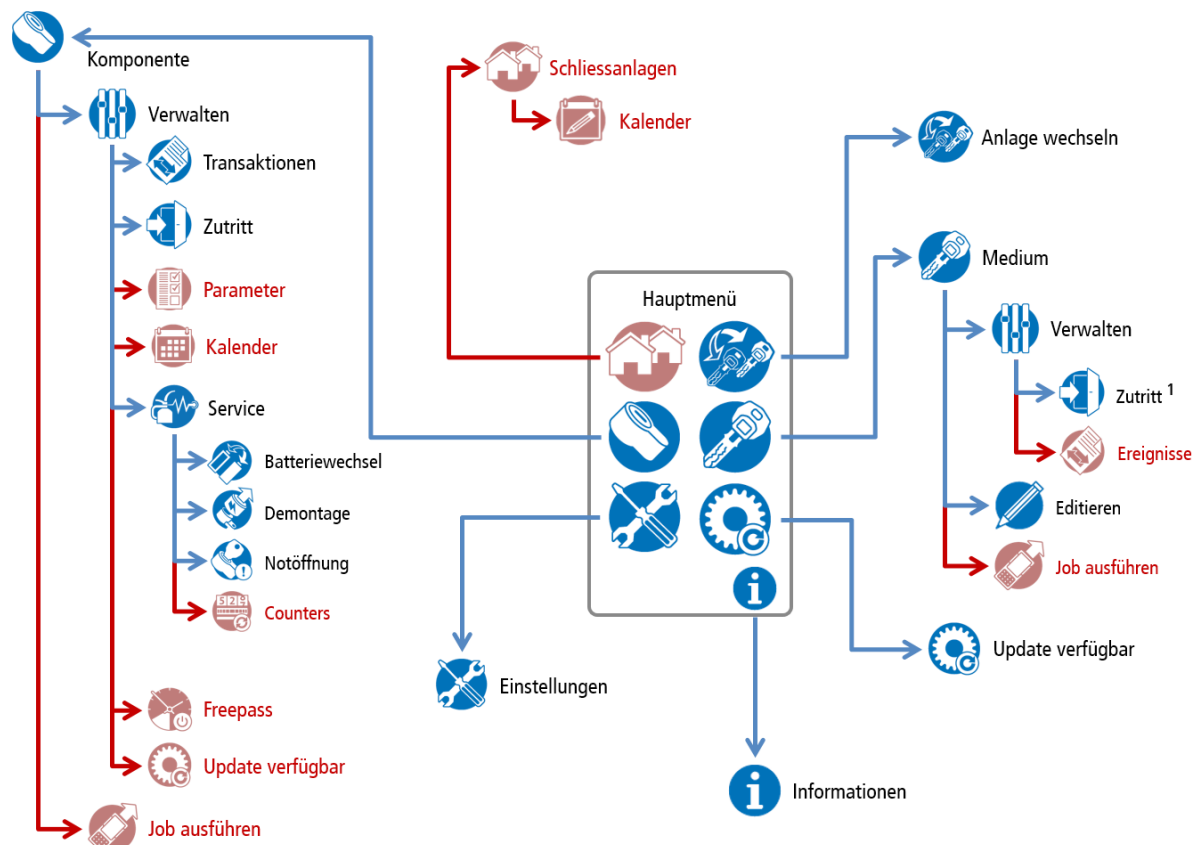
Komponente

Verwalten

Transaktionen

Zutritt

Parameter

Kalender

Service

Batteriewechsel

Demontage

Notöffnung

Counters

Freepass

Update verfügbar

Job ausführen

Schliessanlagen

Kalender

Hauptmenü

Einstellungen

Informationen

Anlage wechseln

Medium

Verwalten

Zutritt $^1$

Ereignisse

Editieren

Job ausführen

Update verfügbar